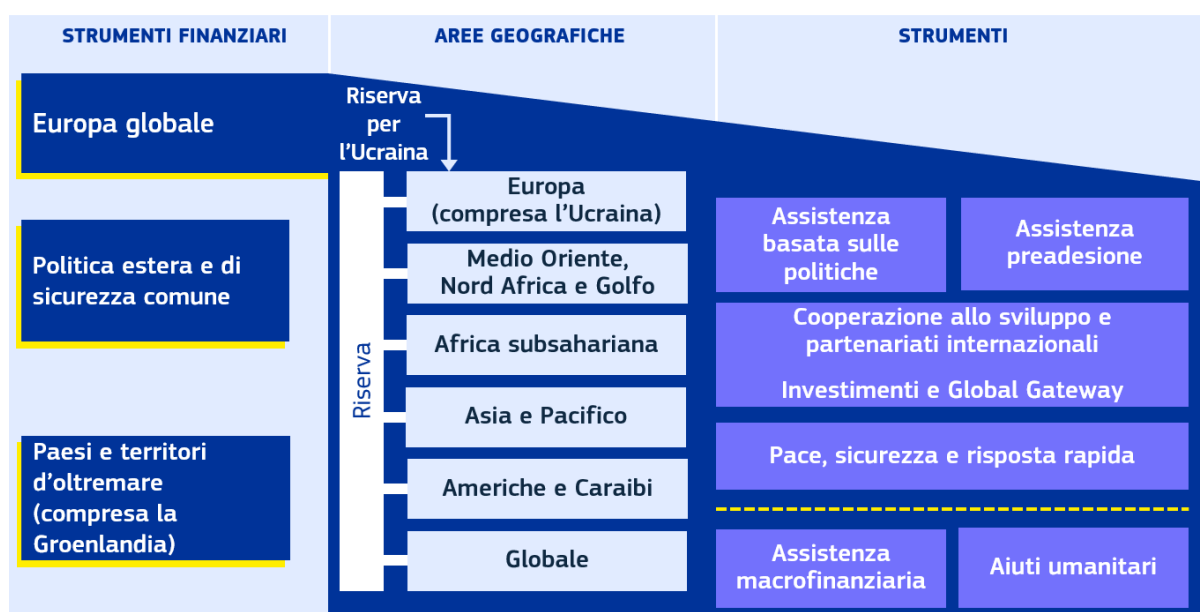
STRUMENTI FINANZIARI

AREE GEOGRAFICHE

STRUMENTI

Europa globale

Riserva per l'Ucraina

Politica estera e di sicurezza comune

Paesi e territori d'oltremare (compresa la Groenlandia)

Riserva

Europa (compresa l'Ucraina)

Medio Oriente, Nord Africa e Golfo

Africa subsahariana

Asia e Pacifico

Americhe e Caraibi

Globale

Assistenza basata sulle politiche

Assistenza preadesione

Cooperazione allo sviluppo e partenariati internazionali

Investimenti e Global Gateway

Pace, sicurezza e risposta rapida

Assistenza macrofinanziaria

Aiuti umanitari